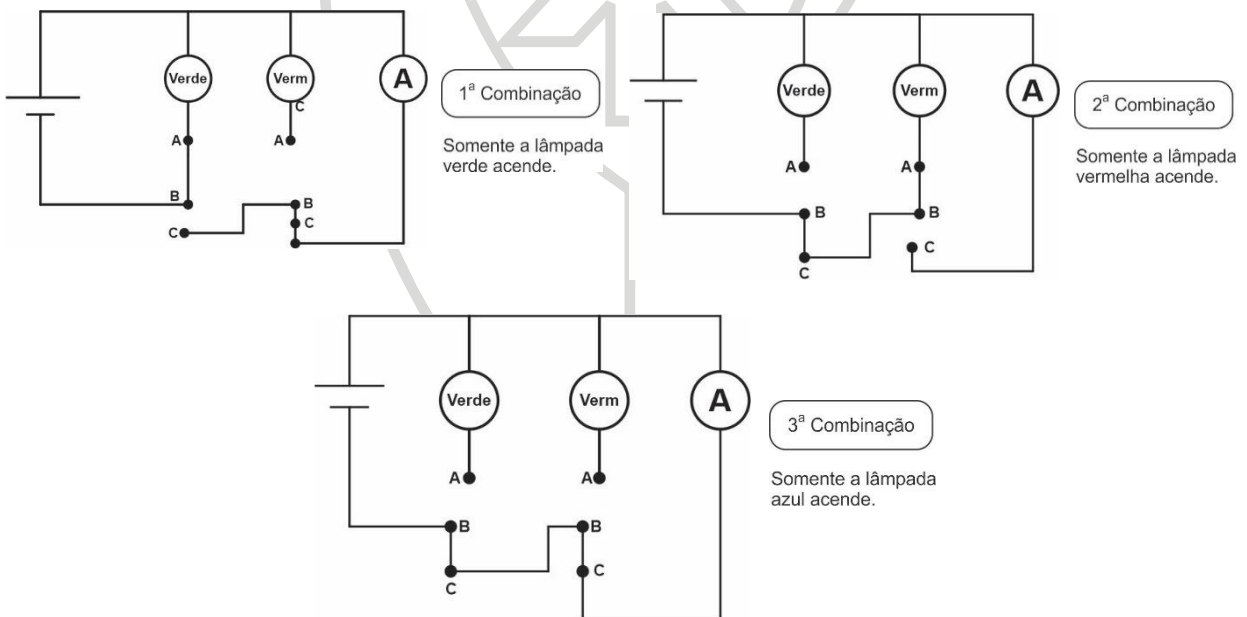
Verde

Verm

C

A

A

A

B

B

C

C

1ª Combinação

Somente a lâmpada verde acende.

Verde

Verm

A

A

A

B

B

C

C

2ª Combinação

Somente a lâmpada vermelha acende.

Verde

Verm

A

A

A

B

B

C

C

3ª Combinação

Somente a lâmpada azul acende.